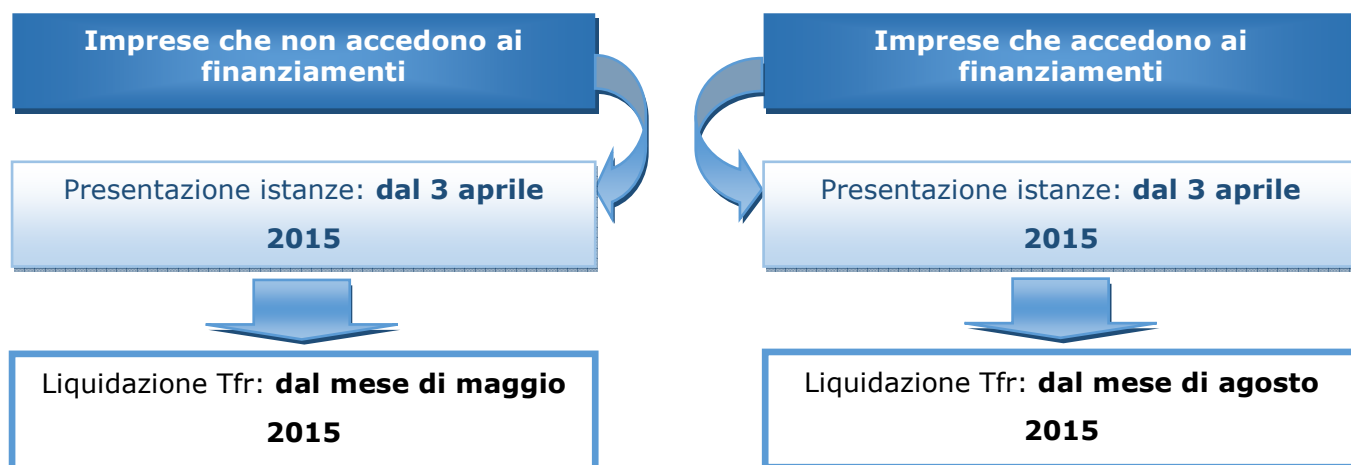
Imprese che non accedono ai finanziamenti

Presentazione istanze: **dal 3 aprile 2015**

Liquidazione Tfr: **dal mese di maggio 2015**

Imprese che accedono ai finanziamenti

Presentazione istanze: **dal 3 aprile 2015**

Liquidazione Tfr: **dal mese di agosto 2015**